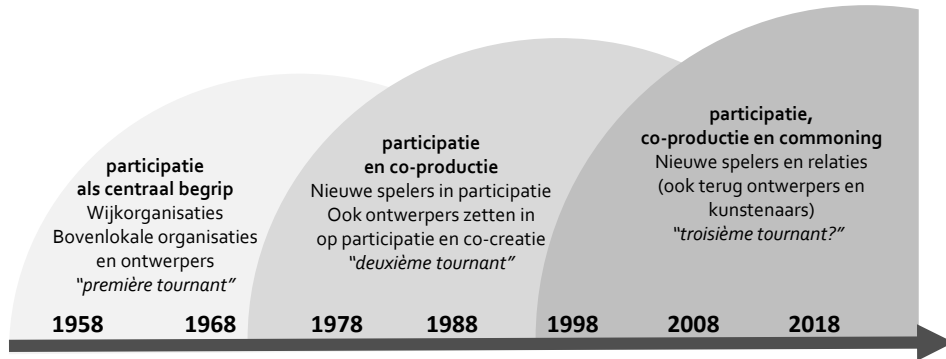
participatie als centraal begrip
Wijkorganisaties
Bovenlokale organisaties en ontwerpers
"première tournant"

participatie en co-productie
Nieuwe spelers in participatie
Ook ontwerpers zetten in op participatie en co-creatie
"deuxième tournant"

participatie, co-productie en commoning
Nieuwe spelers en relaties (ook terug ontwerpers en kunstenaars)
"troisième tournant?"

1958 1968 1978 1988 1998 2008 2018